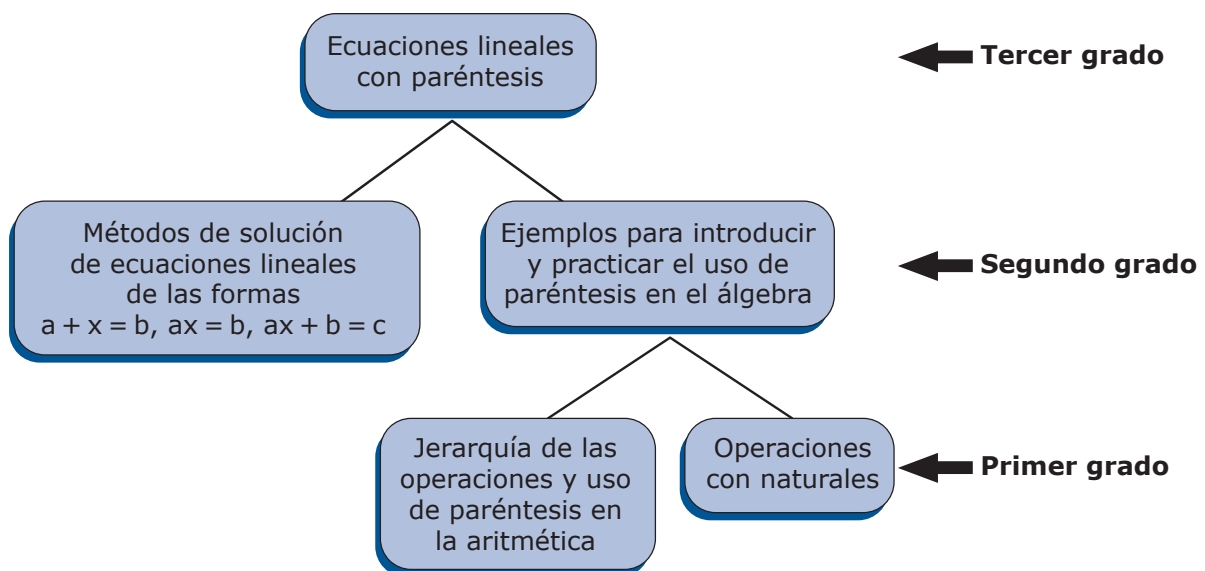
Ecuaciones lineales con paréntesis

Tercer grado

Métodos de solución de ecuaciones lineales de las formas $a + x = b$, $ax = b$, $ax + b = c$

Ejemplos para introducir y practicar el uso de paréntesis en el álgebra

Segundo grado

Jerarquía de las operaciones y uso de paréntesis en la aritmética

Operaciones con naturales

Primer grado